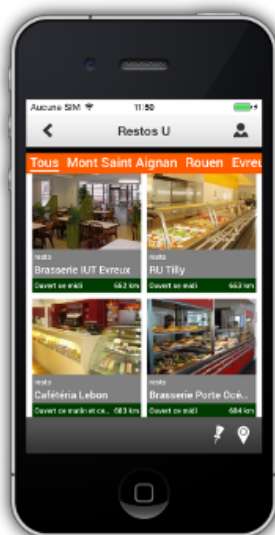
Aucune SIM 11:50

Restos U

Tous Mont Saint Aignan Rouen Evreu

resto
Brasserie IUT Evreux
Ouvert ce midi 652 km

resto
RU Tilly
Ouvert ce midi 663 km

resto
Cafétéria Lebon
Ouvert ce matin et ce... 683 km

resto
Brasserie Porte Océ...
Ouvert ce midi 684 km